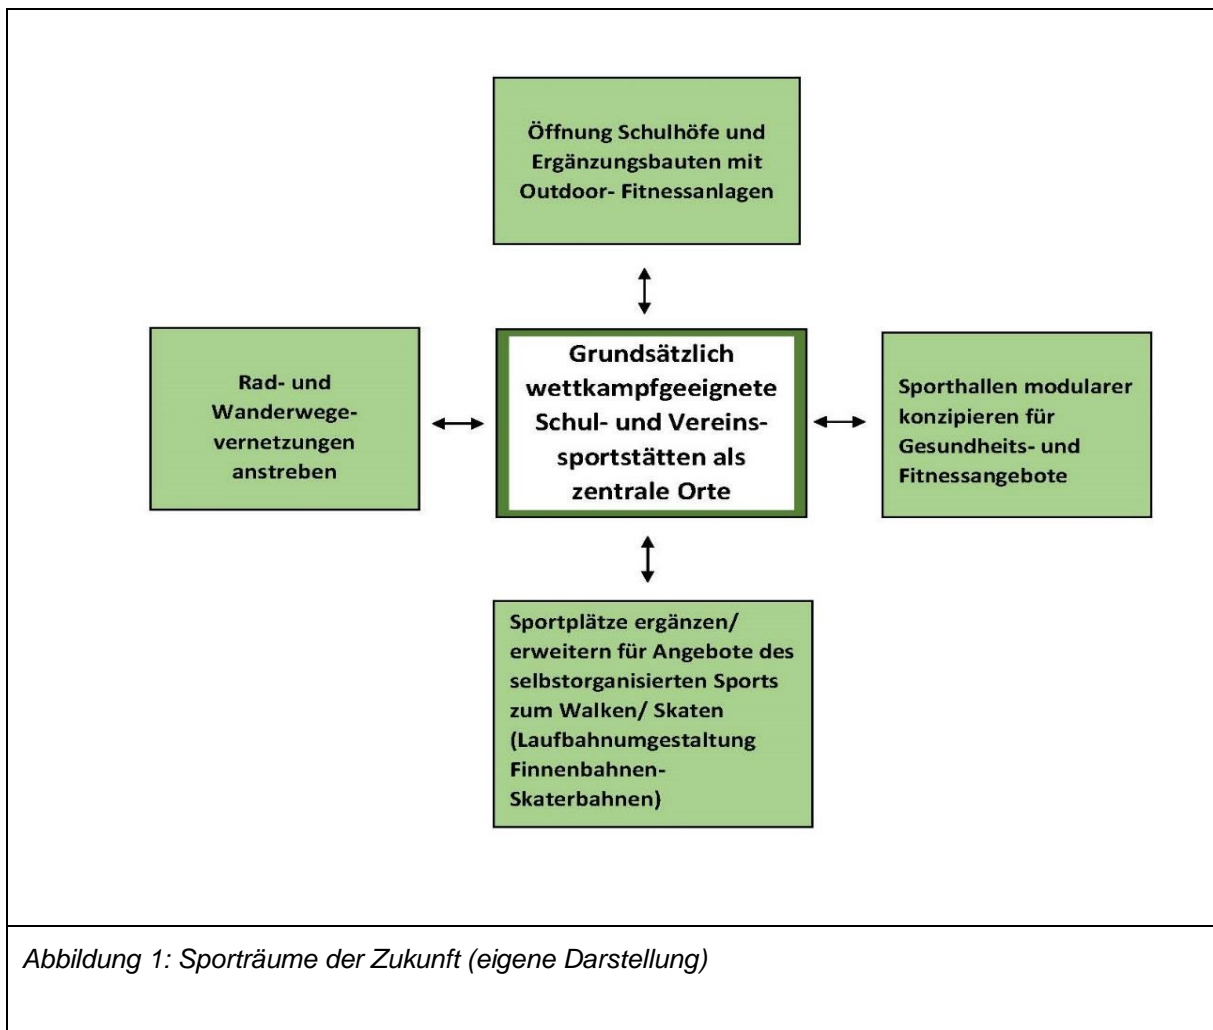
Öffnung Schulhöfe und Ergänzungsbauten mit Outdoor- Fitnessanlagen

Rad- und Wanderwegevernetzungen anstreben

Grundsätzlich wettkampfgeeignete Schul- und Vereinssportstätten als zentrale Orte

Sporthallen modularer konzipieren für Gesundheits- und Fitnessangebote

Sportplätze ergänzen/ erweitern für Angebote des selbstorganisierten Sports zum Walken/ Skaten (Laufbahnumgestaltung Finnenbahnen- Skaterbahnen)

Abbildung 1: Sporträume der Zukunft (eigene Darstellung)